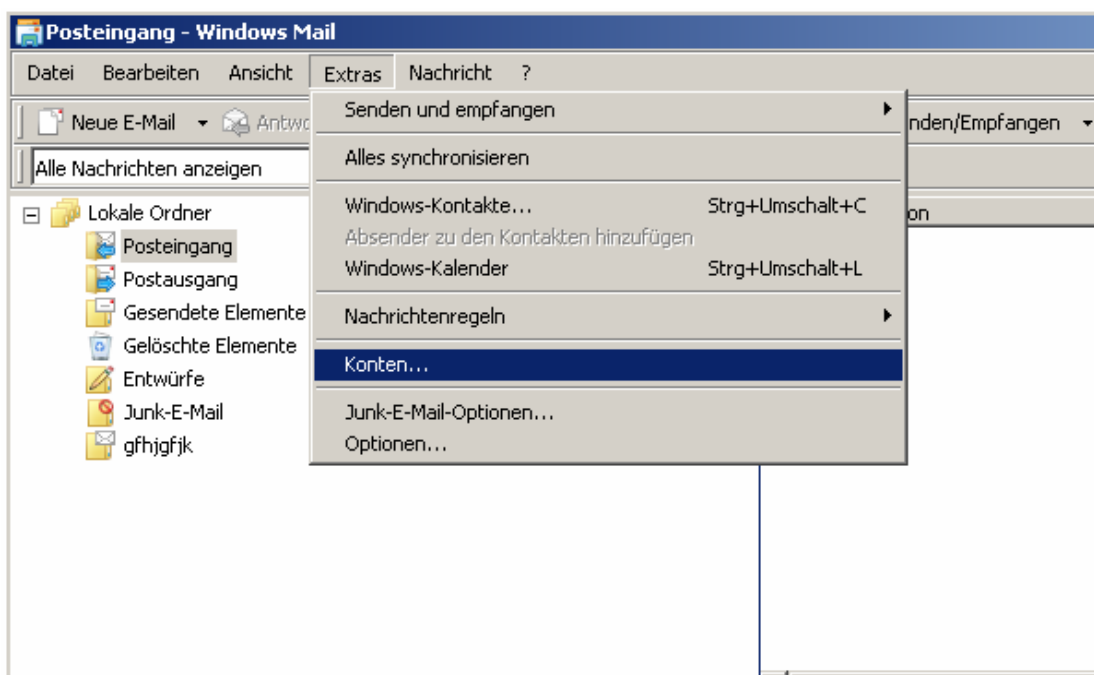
Posteingang - Windows Mail

Datei Bearbeiten Ansicht Extras Nachricht ?

Neue E-Mail Antwo

nden/Empfangen

Alle Nachrichten anzeigen

on

Lokale Ordner
Posteingang
Postausgang
Gesendete Elemente
Gelöschte Elemente
Entwürfe
Junk-E-Mail
gfhjgfjk

Senden und empfangen
Alles synchronisieren
Windows-Kontakte... Strg+Umschalt+C
Absender zu den Kontakten hinzufügen
Windows-Kalender Strg+Umschalt+L
Nachrichtenregeln
Konten...
Junk-E-Mail-Optionen...
Optionen...